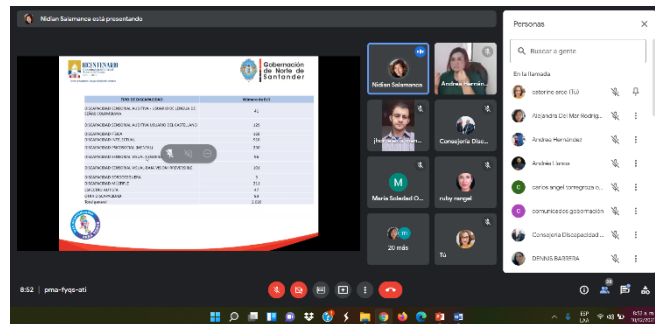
Nidian Salamanca está presentando

BICENTENARIO

Gobernación de Norte de Santander

| TIPO DE DISCAPACIDAD | Número de PcD |
|---|---|
| DISCAPACIDAD CONDICIÓN AUDITIVA - USUARIO DE LENGUA DE SEÑAS COLOMBIANA | 41 |
| DISCAPACIDAD CONDICIÓN AUDITIVA USUARIO DEL CASTELLANO | 120 |
| DISCAPACIDAD FÍSICA | 168 |
| DISCAPACIDAD INTELECTUAL | 330 |
| DISCAPACIDAD PSICOSOCIAL (MENTAL) | 230 |
| DISCAPACIDAD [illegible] | 56 |
| DISCAPACIDAD CONDICIÓN VISUAL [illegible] | 103 |
| DISCAPACIDAD SORDOCEGUERA | 5 |
| DISCAPACIDAD MÚLTIPLE | 213 |
| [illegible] AUTISTA | 47 |
| OTRA DISCAPACIDAD | 64 |
| Total general | 1.010 |

Nidian Salamanca

Andrea Hernán...

¡hola! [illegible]

Consejería Disca...

M

María Soledad O...

ruby rangel

20 más

Tú

Personas

Buscar a gente

En la llamada

catalina arce (Tú)

Alejandra Del Mar Rodrig...

Andrea Hernández

Andrés Ferrer

carlos angel torregroza o...

comunicaciones gobernación

Consejería Discapacidad ...

DENNIS BARRERA

8:52 | pma-fyqs-ati

28

ESP LAA

8:52 a. m. 16/02/2022